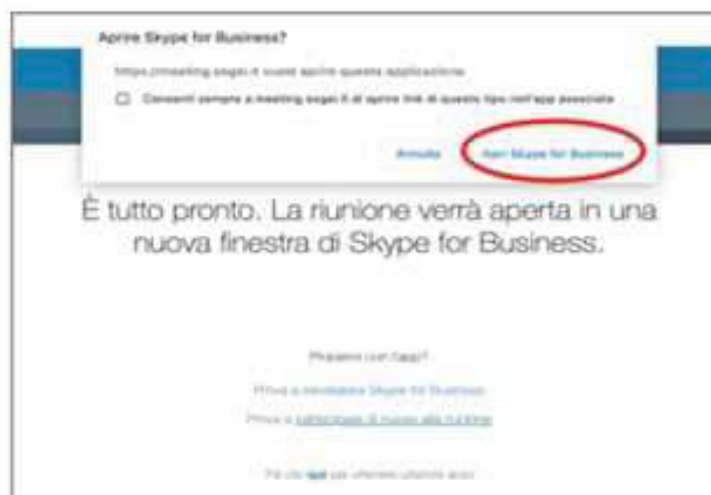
Aprire Skype for Business?

https://meeting.soget.it vuole aprire questa applicazione

Consenti sempre a meeting.sogei.it di aprire link di questo tipo nell'app associata

Annulla

Apri Skype for Business

È tutto pronto. La riunione verrà aperta in una nuova finestra di Skype for Business.

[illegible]

Prova a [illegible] Skype for Business

Prova a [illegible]

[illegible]